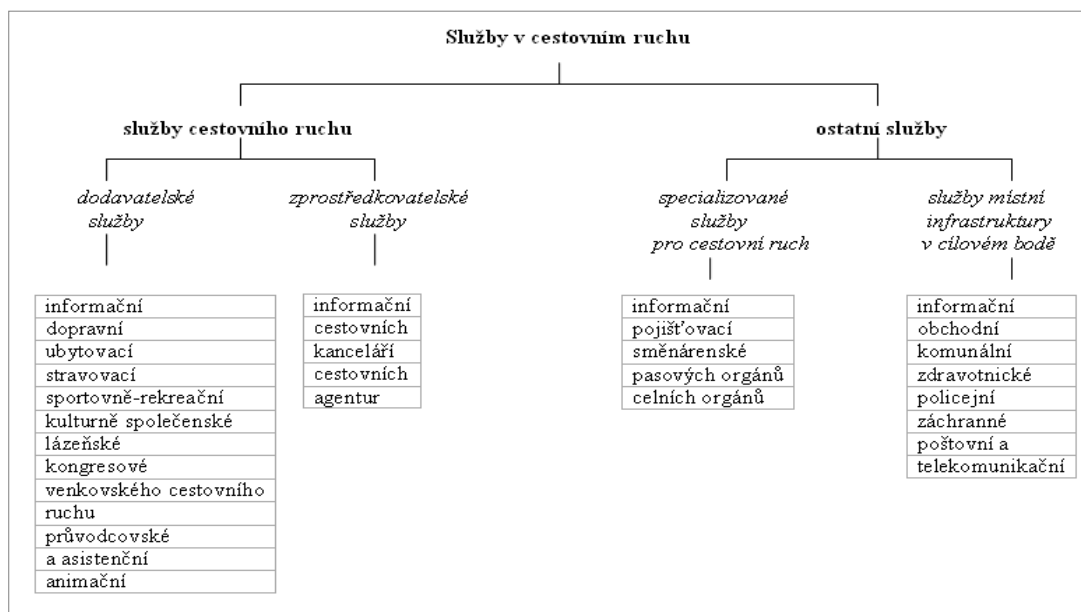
Služby v cestovním ruchu

služby cestovního ruchu

ostatní služby

dodavatelské služby

zprostředkovatelské služby

specializované služby pro cestovní ruch

služby místní infrastruktury v cílovém bodě

informační
dopravní
ubytovací
stravovací
sportovně-rekreační
kulturně společenské
lázeňské
kongresové
venkovského cestovního ruchu
průvodcovské
a asistenční
animační

informační
cestovních
kanceláří
cestovních
agentur

informační
pojišťovací
směnárenské
pasových orgánů
celních orgánů

informační
obchodní
komunální
zdravotnické
policejní
záchranné
poštovní a
telekomunikační